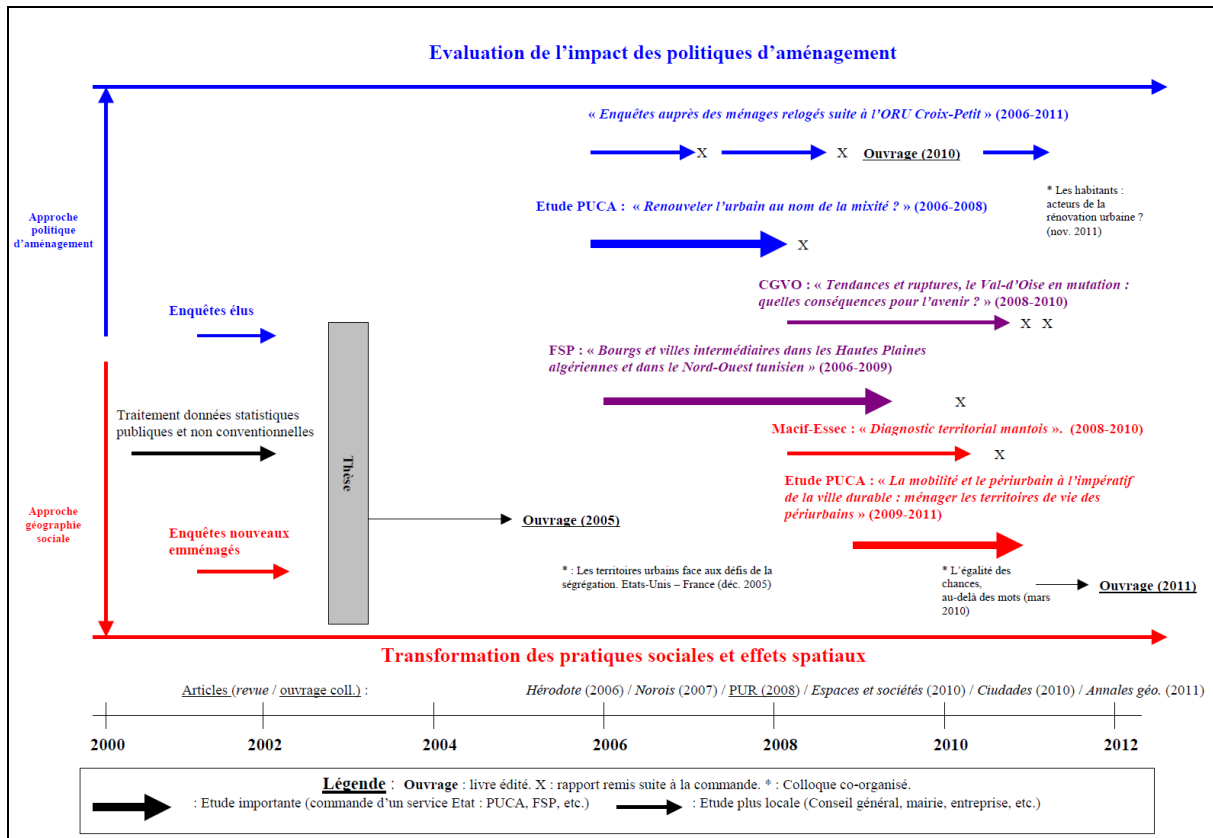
Evaluation de l'impact des politiques d'aménagement

« Enquêtes auprès des ménages relogés suite à l'ORU Croix-Petit » (2006-2011)

X X Ouvrage (2010)

* Les habitants : acteurs de la rénovation urbaine ? (nov. 2011)

Approche politique d'aménagement

Etude PUCA : « Renouveler l'urbain au nom de la mixité ? » (2006-2008)

X

CGVO : « Tendances et ruptures, le Val-d'Oise en mutation : quelles conséquences pour l'avenir ? » (2008-2010)

X X

Enquêtes élus

FSP : « Bourgs et villes intermédiaires dans les Hautes Plaines algériennes et dans le Nord-Ouest tunisien » (2006-2009)

X

Traitement données statistiques publiques et non conventionnelles

Thèse

Macif-Essec : « Diagnostic territorial mantois ». (2008-2010)

X

Etude PUCA : « La mobilité et le périurbain à l'impératif de la ville durable : ménager les territoires de vie des périurbains » (2009-2011)

Approche géographie sociale

Ouvrage (2005)

Enquêtes nouveaux emménagés

* : Les territoires urbains face aux défis de la ségrégation. Etats-Unis – France (déc. 2005)

* L'égalité des chances, au-delà des mots (mars 2010)

Ouvrage (2011)

Transformation des pratiques sociales et effets spatiaux

Articles (revue / ouvrage coll.) : Hérodote (2006) / Norois (2007) / PUR (2008) / Espaces et sociétés (2010) / Ciudades (2010) / Annales géo. (2011)

2000 2002 2004 2006 2008 2010 2012

Légende : Ouvrage : livre édité. X : rapport remis suite à la commande. * : Colloque co-organisé.
: Etude importante (commande d'un service Etat : PUCA, FSP, etc.) : Etude plus locale (Conseil général, mairie, entreprise, etc.)